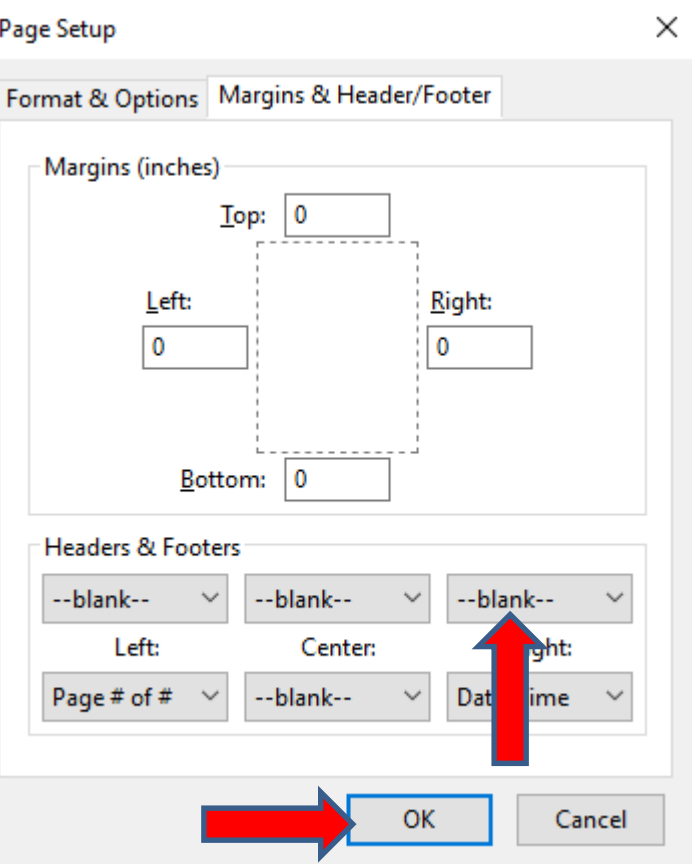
Page Setup

Format & Options | Margins & Header/Footer

Margins (inches)

Top: 0

Left: 0

Right: 0

Bottom: 0

Headers & Footers

--blank-- | --blank-- | --blank--

Left: | Center: | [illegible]ght:

Page # of # | --blank-- | Dat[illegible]ime

OK | Cancel